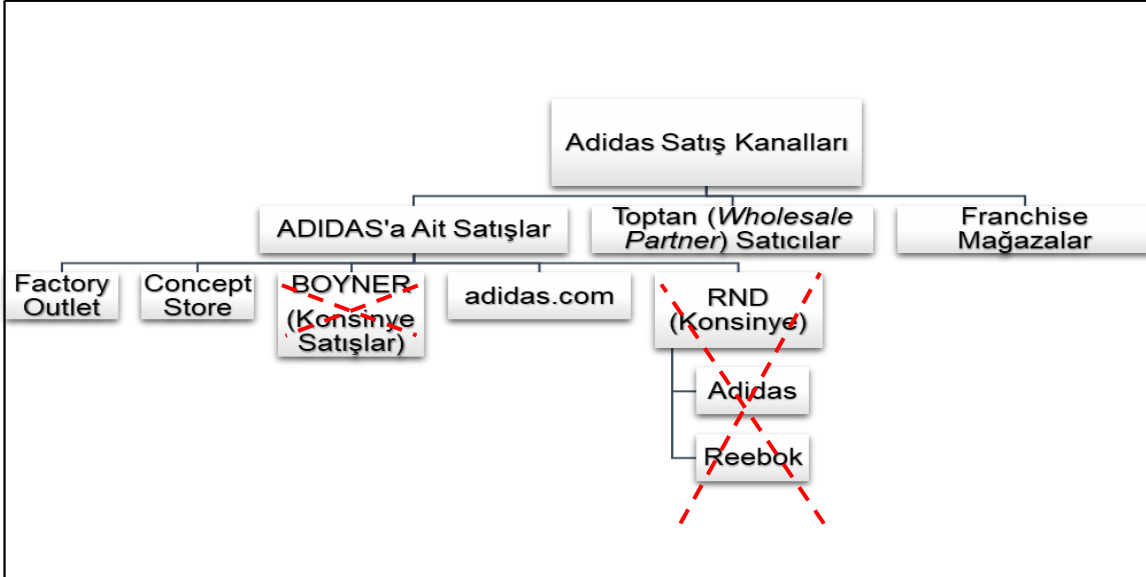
Adidas Satış Kanalları

ADIDAS'a Ait Satışlar

Toptan (*Wholesale Partner*) Satıcılar

Franchise Mağazalar

Factory Outlet

Concept Store

BOYNER (Konsinye Satışlar)

adidas.com

RND (Konsinye)

Adidas

Reebok